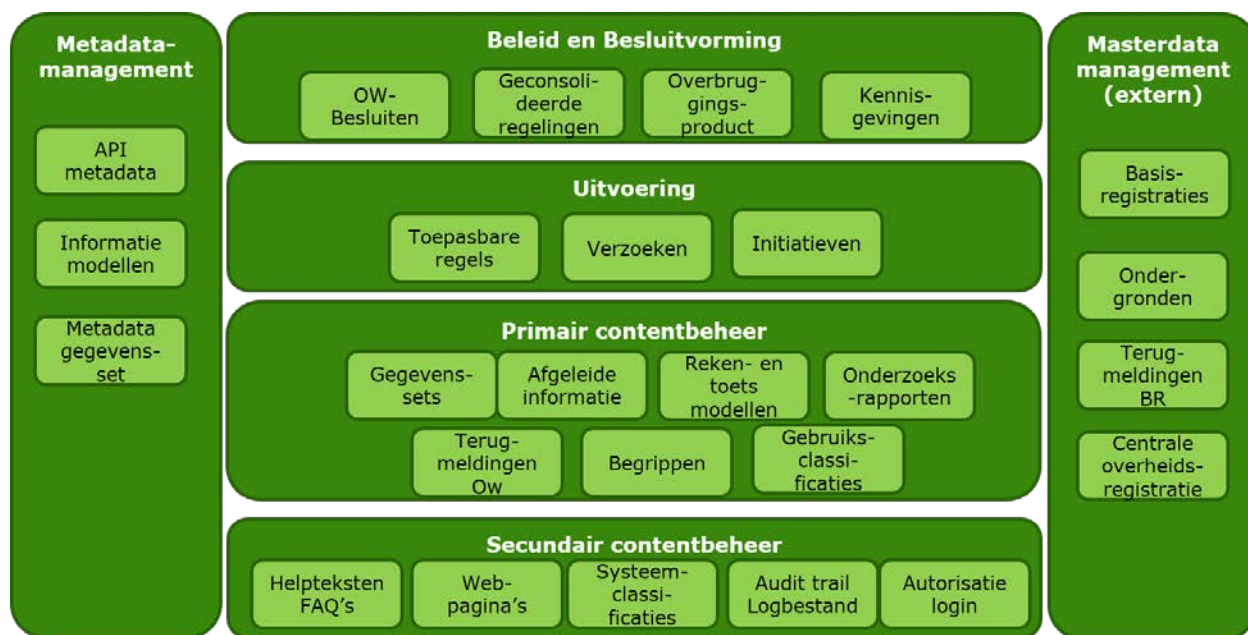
Metadata-management

API metadata

Informatie modellen

Metadata gegevens-set

Beleid en Besluitvorming

OW-Besluiten

Geconsoli-deerde regelingen

Overbrug-gings-product

Kennis-gevingen

Uitvoering

Toepasbare regels

Verzoeken

Initiatieven

Primair contentbeheer

Gegevens-sets

Afgeleide informatie

Reken- en toets modellen

Onderzoeks-rapporten

Terug-meldingen Ow

Begrippen

Gebruiks-classi-ficaties

Secundair contentbeheer

Helpteksten FAQ's

Web-pagina's

Systeem-classi-ficaties

Audit trail Logbestand

Autorisatie login

Masterdata management (extern)

Basis-registraties

Onder-gronden

Terug-meldingen BR

Centrale overheids-registratie